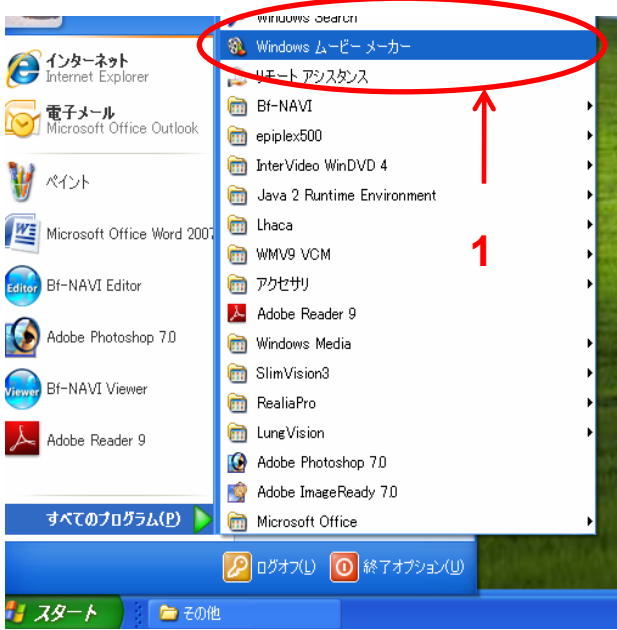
インターネット
Internet Explorer

電子メール
Microsoft Office Outlook

ペイント

Microsoft Office Word 2007

Bf-NAVI Editor

Adobe Photoshop 7.0

Bf-NAVI Viewer

Adobe Reader 9

すべてのプログラム(P)

Windows Search
Windows ムービー メーカー
リモート アシスタンス
Bf-NAVI
epiplex500
InterVideo WinDVD 4
Java 2 Runtime Environment
Lhaca
WMV9 VCM
アクセサリ
Adobe Reader 9
Windows Media
SlimVision3
RealiaPro
LungVision
Adobe Photoshop 7.0
Adobe ImageReady 7.0
Microsoft Office

1

ログオフ(L)
終了オプション(U)

スタート
その他